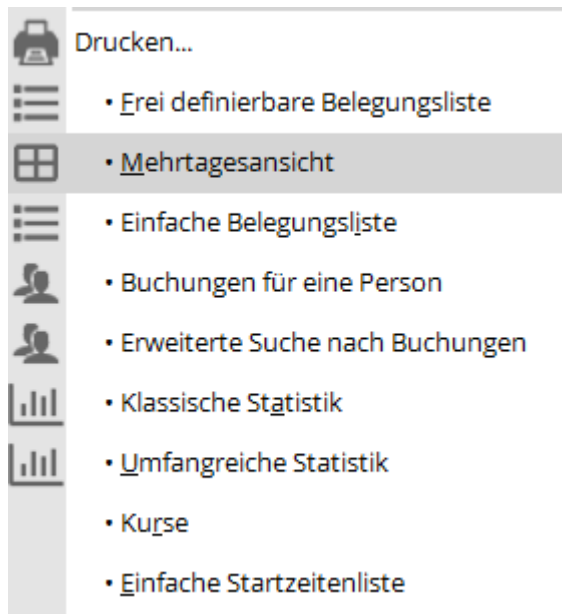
Drucken...

• Frei definierbare Belegungsliste

• Mehrtagesansicht

• Einfache Belegungsliste

• Buchungen für eine Person

• Erweiterte Suche nach Buchungen

• Klassische Statistik

• Umfangreiche Statistik

• Kurse

• Einfache Startzeitenliste